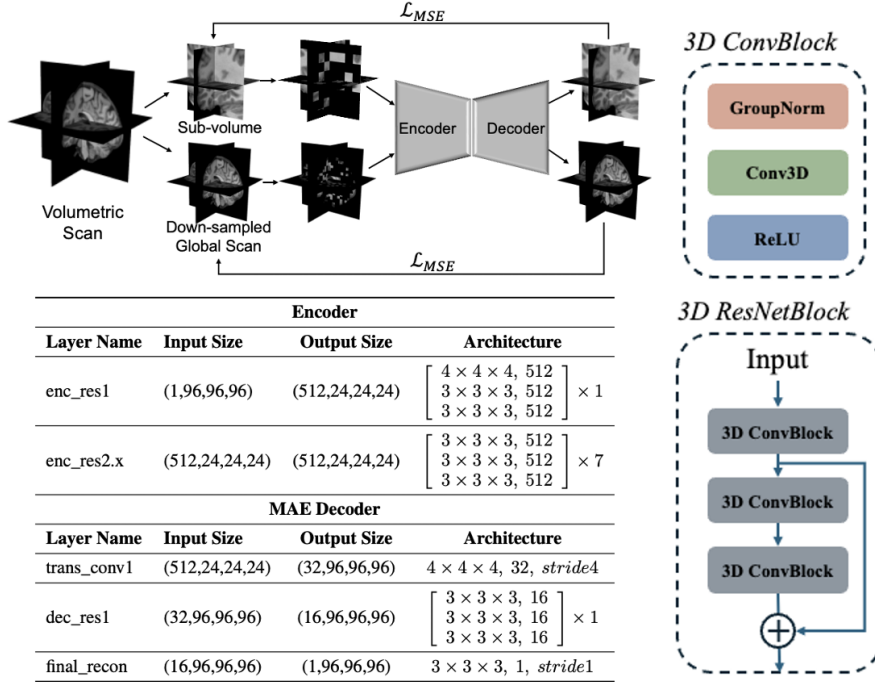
$\mathcal{L}_{MSE}$

Volumetric Scan

Sub-volume

Down-sampled Global Scan

Encoder

Decoder

$\mathcal{L}_{MSE}$

3D ConvBlock

GroupNorm

Conv3D

ReLU

3D ResNetBlock

Input

3D ConvBlock

3D ConvBlock

3D ConvBlock

| Encoder | | | |
|---|---|---|---|
| Layer Name | Input Size | Output Size | Architecture |
| enc_res1 | (1,96,96,96) | (512,24,24,24) | $\begin{bmatrix} 4\times4\times4,\ 512 \\ 3\times3\times3,\ 512 \\ 3\times3\times3,\ 512 \end{bmatrix}\times 1$ |
| enc_res2.x | (512,24,24,24) | (512,24,24,24) | $\begin{bmatrix} 3\times3\times3,\ 512 \\ 3\times3\times3,\ 512 \\ 3\times3\times3,\ 512 \end{bmatrix}\times 7$ |
| MAE Decoder | | | |
| Layer Name | Input Size | Output Size | Architecture |
| trans_conv1 | (512,24,24,24) | (32,96,96,96) | $4\times4\times4,\ 32,\ stride4$ |
| dec_res1 | (32,96,96,96) | (16,96,96,96) | $\begin{bmatrix} 3\times3\times3,\ 16 \\ 3\times3\times3,\ 16 \\ 3\times3\times3,\ 16 \end{bmatrix}\times 1$ |
| final_recon | (16,96,96,96) | (1,96,96,96) | $3\times3\times3,\ 1,\ stride1$ |